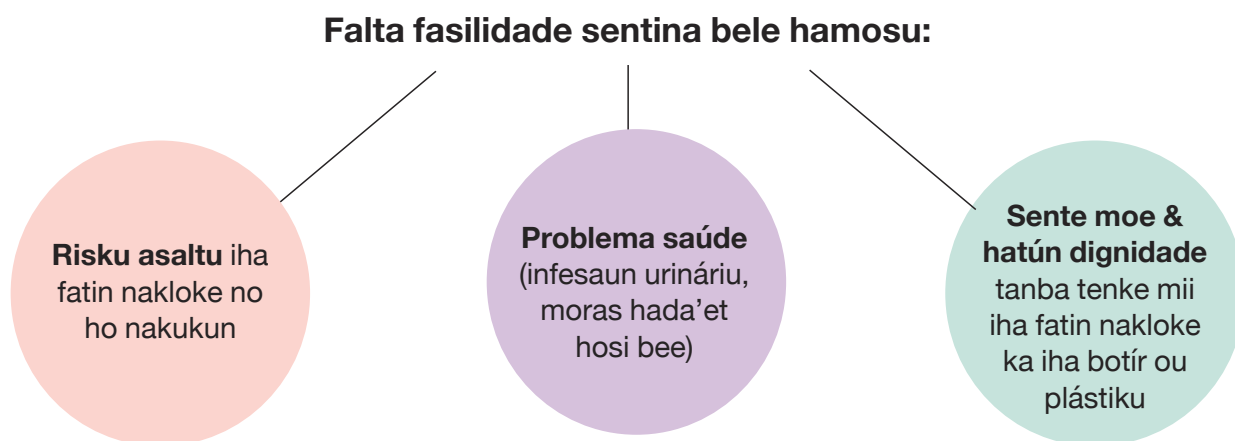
Falta fasilidade sentina bele hamosu:

Risku asaltu iha fatin nakloke no ho nakukun

Problema saúde (infesaun urinári, moras hada'et hosi bee)

Sente moe & hatún dignidade tanba tenke mii iha fatin nakloke ka iha botír ou plástiku